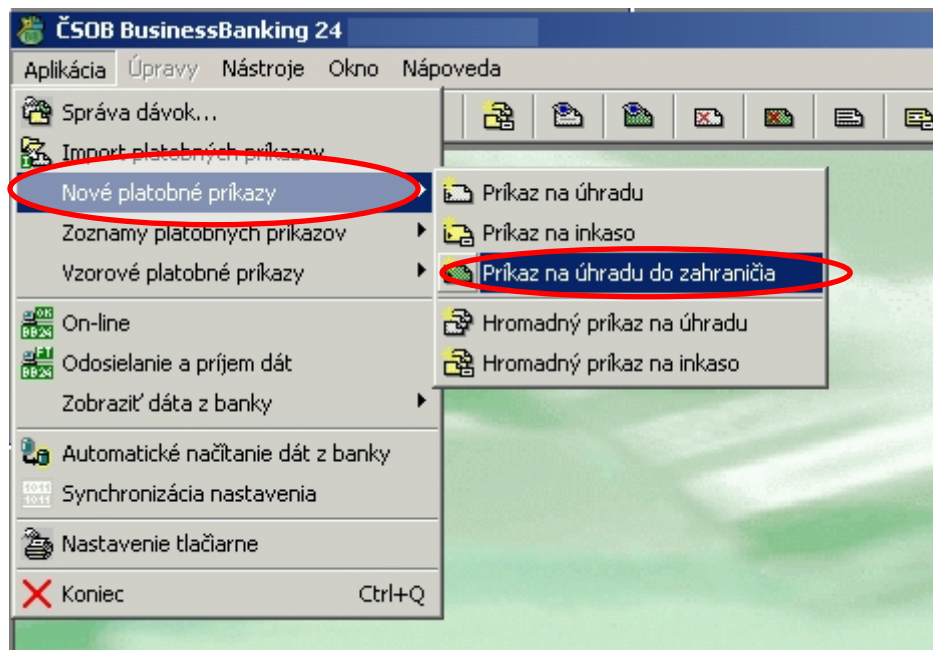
ČSOB BusinessBanking 24

Aplikácia Úpravy Nástroje Okno Nápoveda

Správa dávok...
Import platobných príkazov
Nové platobné príkazy
Zoznamy platobných príkazov
Vzorové platobné príkazy
On-line
Odosielanie a príjem dát
Zobraziť dáta z banky
Automatické načítanie dát z banky
Synchronizácia nastavenia
Nastavenie tlačiarne
Koniec Ctrl+Q

Príkaz na úhradu
Príkaz na inkaso
Príkaz na úhradu do zahraničia
Hromadný príkaz na úhradu
Hromadný príkaz na inkaso